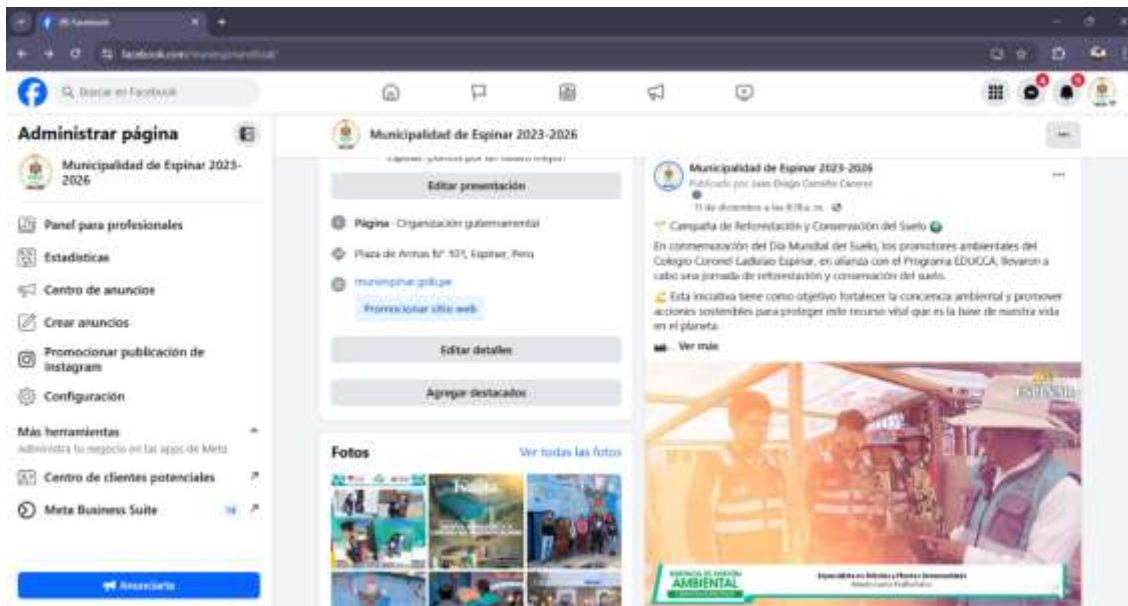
(9) Facebook

facebook.com/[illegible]

Buscar en Facebook

Administrar página

Municipalidad de Espinar 2023-2026

Panel para profesionales

Estadísticas

Centro de anuncios

Crear anuncios

Promocionar publicación de Instagram

Configuración

Más herramientas

Administra tu negocio en las apps de Meta

Centro de clientes potenciales

Meta Business Suite

Anunciarte

Municipalidad de Espinar 2023-2026

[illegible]

Editar presentación

Página · Organización gubernamental

Plaza de Armas N° 101, Espinar, Peru

muniespinar.gob.pe

Promocionar sitio web

Editar detalles

Agregar destacados

Fotos

Ver todas las fotos

Municipalidad de Espinar 2023-2026

Publicado por Juan Diego Condori Caceres

11 de diciembre a las 8:09 a. m.

Campaña de Reforestación y Conservación del Suelo

En conmemoración del Día Mundial del Suelo, los promotores ambientales del Colegio Coronel Ladislao Espinar, en alianza con el Programa EDUCCA, llevaron a cabo una jornada de reforestación y conservación del suelo.

Esta iniciativa tiene como objetivo fortalecer la conciencia ambiental y promover acciones sostenibles para proteger este recurso vital que es la base de nuestra vida en el planeta.

... Ver más

AMBIENTAL